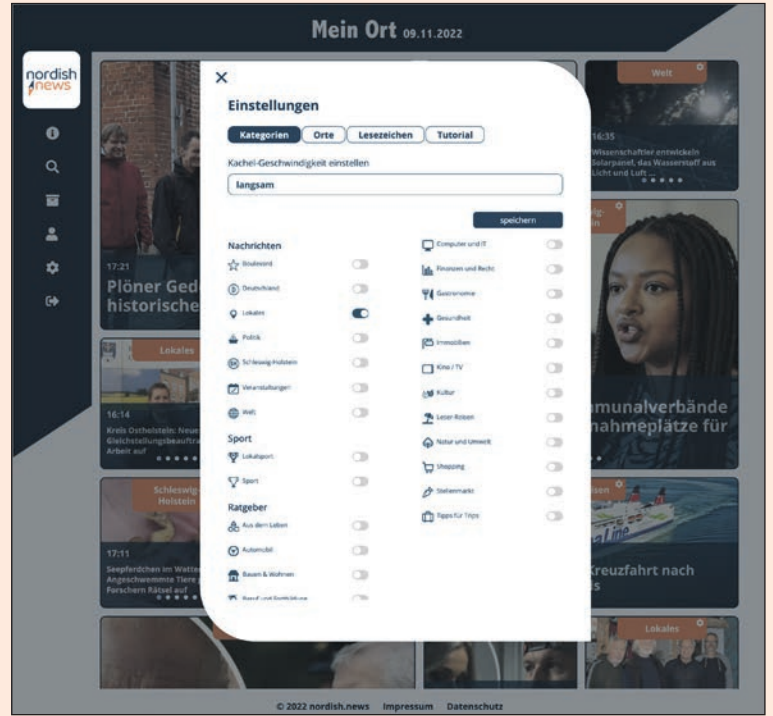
Mein Ort 09.11.2022

nordish news

Welt

16:35

Wissenschaftler entwickeln Solarpanel, das Wasserstoff aus Licht und Luft ...

17:21

Plöner Ged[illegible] historische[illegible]

Lokales

16:14

Kreis Ostholstein: Neue Gleichstellungsbeauftra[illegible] Arbeit auf

Schleswig-Holstein

17:11

Seepferdchen im Watte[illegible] Angeschwemmte Tiere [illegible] Forschern Rätsel auf

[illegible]munalverbände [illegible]nahmeplätze für

Kreuzfahrt nach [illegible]s

Lokales

×

Einstellungen

Kategorien Orte Lesezeichen Tutorial

Kachel-Geschwindigkeit einstellen

langsam

speichern

Nachrichten

Boulevard

Deutschland

Lokales

Politik

Schleswig-Holstein

Veranstaltungen

Welt

Sport

Lokalsport

Sport

Ratgeber

Aus dem Leben

Automobil

Bauen & Wohnen

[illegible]

Computer und IT

Finanzen und Recht

Gastronomie

Gesundheit

Immobilien

Kino / TV

Kultur

Leser Reisen

Natur und Umwelt

Shopping

Stellenmarkt

Tipps für Trips

© 2022 nordish.news Impressum Datenschutz